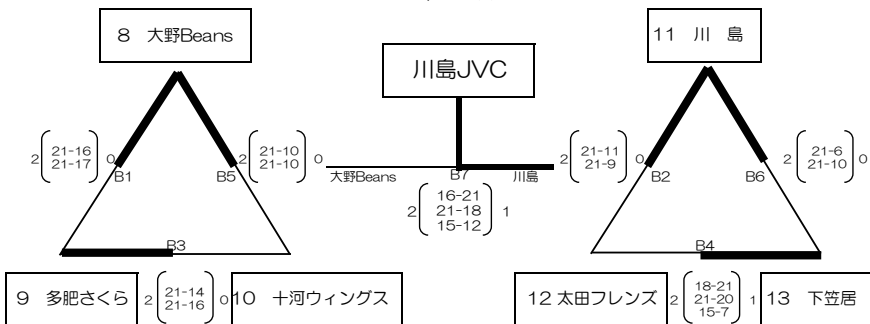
8 大野Beans

2 $\begin{pmatrix} 21-16 \\ 21-17 \end{pmatrix}$ 0

B1

2 $\begin{pmatrix} 21-10 \\ 21-10 \end{pmatrix}$ 0

B5

B3

9 多肥さくら

2 $\begin{pmatrix} 21-14 \\ 21-16 \end{pmatrix}$ 0

10 十河ウィングス

川島JVC

大野Beans

B7

川島

2 $\begin{pmatrix} 16-21 \\ 21-18 \\ 15-12 \end{pmatrix}$ 1

11 川 島

2 $\begin{pmatrix} 21-11 \\ 21-9 \end{pmatrix}$ 0

B2

2 $\begin{pmatrix} 21-6 \\ 21-10 \end{pmatrix}$ 0

B6

B4

12 太田フレンズ

2 $\begin{pmatrix} 18-21 \\ 21-20 \\ 15-7 \end{pmatrix}$ 1

13 下笠居